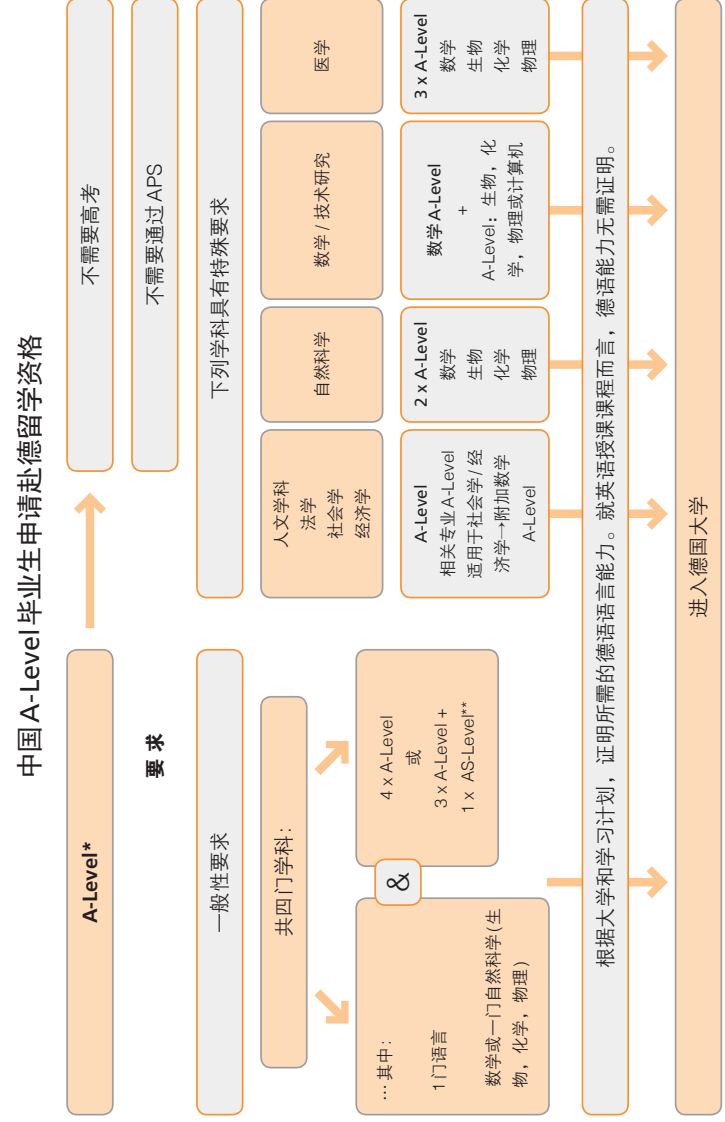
中国 A-Level 毕业生申请赴德留学资格

A-Level*

要求

不需要高考

不需要通过 APS

一般性要求

下列学科具有特殊要求

共四门学科：

…其中：

1门语言

数学或一门自然科学(生物，化学，物理)

&

4 x A-Level
或
3 x A-Level +
1 x AS-Level**

人文学科
法学
社会学
经济学

自然科学

数学 / 技术研究

医学

A-Level
相关专业 A-Level
适用于社会学 / 经济学→附加数学
A-Level

2 x A-Level
数学
生物
化学
物理

数学 A-Level
+
A-Level：生物，化学，物理或计算机

3 x A-Level
数学
生物
化学
物理

根据大学和学习计划，证明所需的德语语言能力。就英语授课课程而言，德语能力无需证明。

进入德国大学